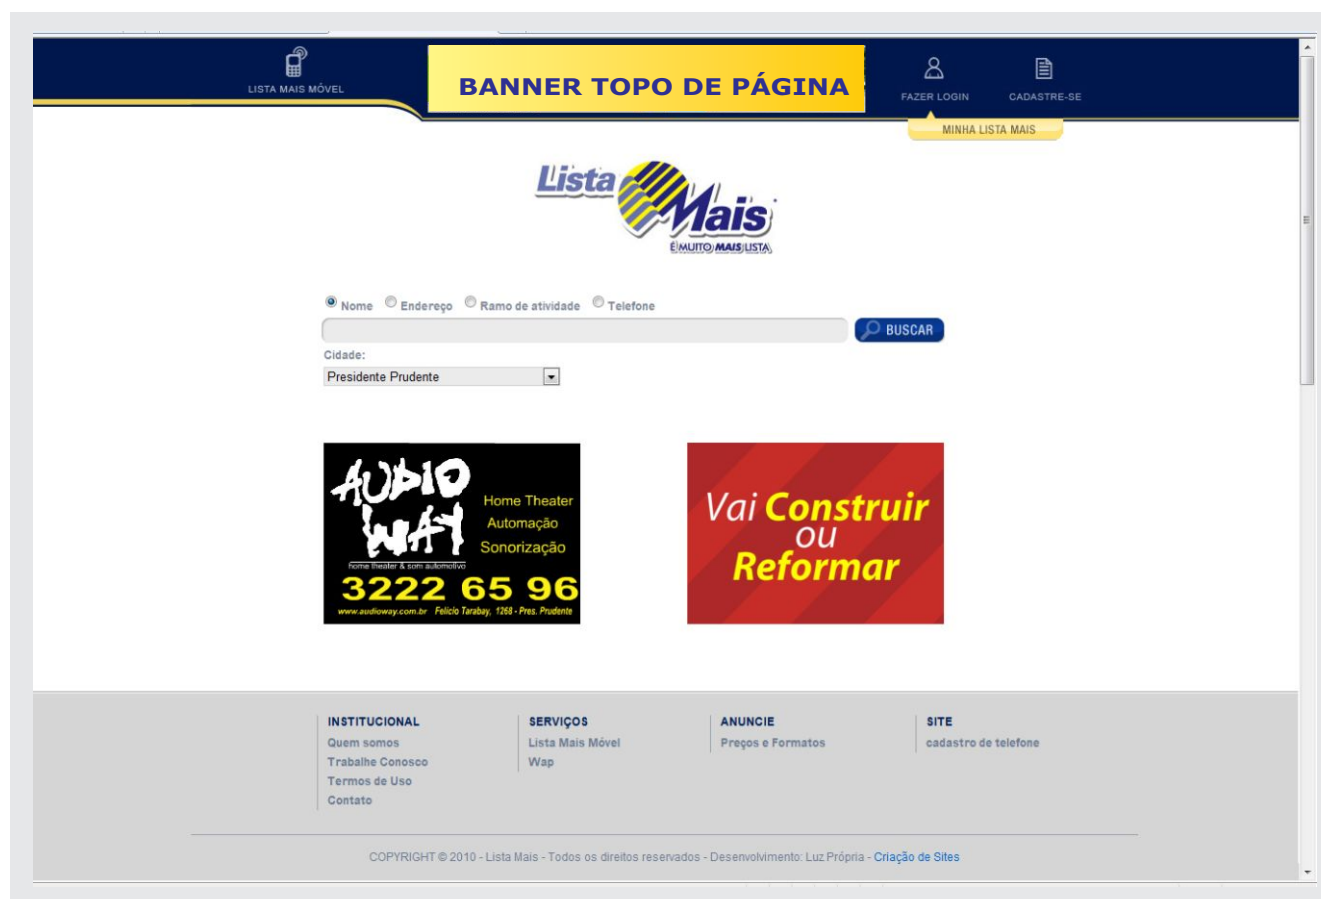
LISTA MAIS MÓVEL

BANNER TOPO DE PÁGINA

FAZER LOGIN

CADASTRE-SE

MINHA LISTA MAIS

Lista Mais
É MUITO MAIS LISTA

Nome Endereço Ramo de atividade Telefone

BUSCAR

Cidade:

Presidente Prudente

AUDIO WAY
Home Theater
Automação
Sonorização
home theater & som automotivo
3222 65 96
www.audioway.com.br Felício Tarabay, 1268 - Pres. Prudente

Vai Construir ou Reformar

INSTITUCIONAL
Quem somos
Trabalhe Conosco
Termos de Uso
Contato

SERVIÇOS
Lista Mais Móvel
Wap

ANUNCIE
Preços e Formatos

SITE
cadastro de telefone

COPYRIGHT © 2010 - Lista Mais - Todos os direitos reservados - Desenvolvimento: Luz Própria - Criação de Sites